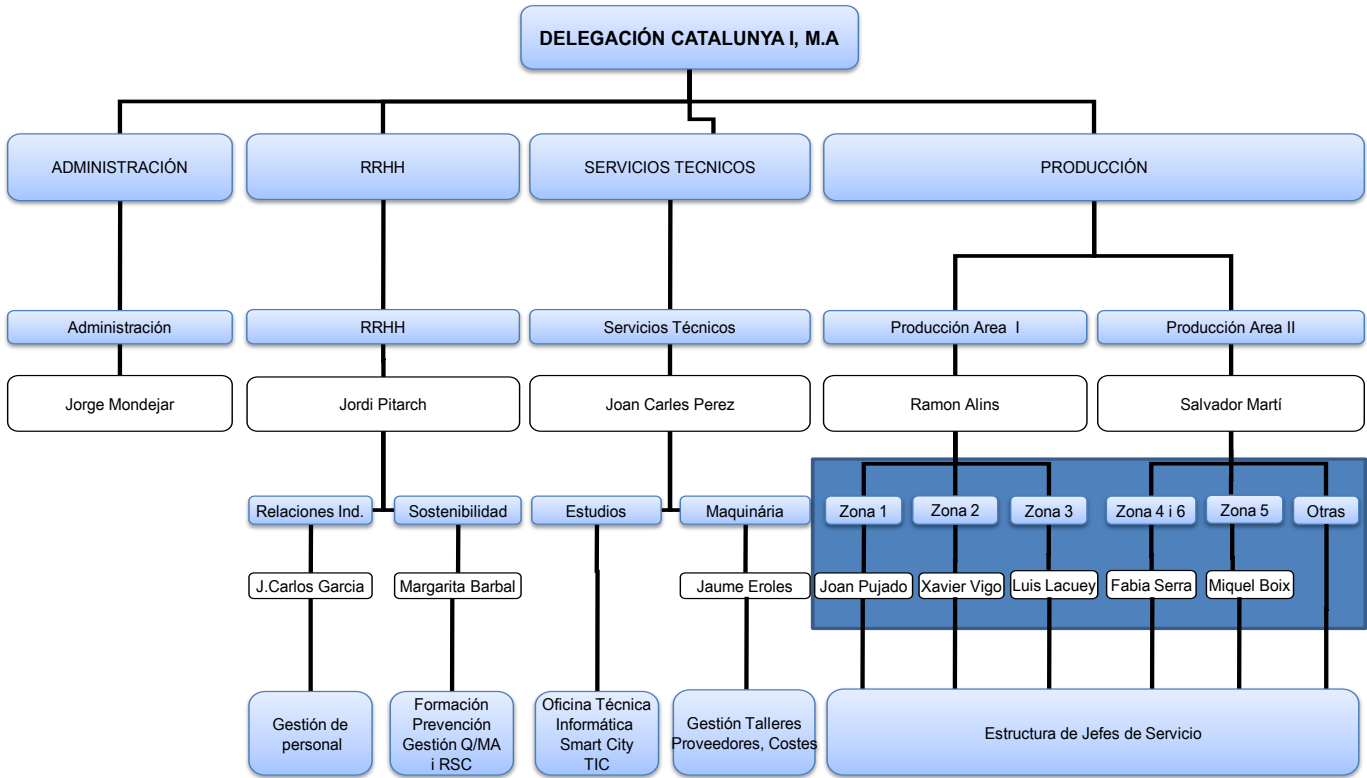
DELEGACIÓN CATALUNYA I, M.A

ADMINISTRACIÓN

RRHH

SERVICIOS TECNICOS

PRODUCCIÓN

Administración

Jorge Mondejar

RRHH

Jordi Pitarch

Servicios Técnicos

Joan Carles Perez

Producción Area I

Ramon Alins

Producción Area II

Salvador Martí

Relaciones Ind.

Sostenibilidad

Estudios

Maquinária

Zona 1

Zona 2

Zona 3

Zona 4 i 6

Zona 5

Otras

J.Carlos Garcia

Margarita Barbal

Jaume Eroles

Joan Pujado

Xavier Vigo

Luis Lacuey

Fabia Serra

Miquel Boix

Gestión de personal

Formación Prevención Gestión Q/MA i RSC

Oficina Técnica Informática Smart City TIC

Gestión Talleres Proveedores, Costes

Estructura de Jefes de Servicio